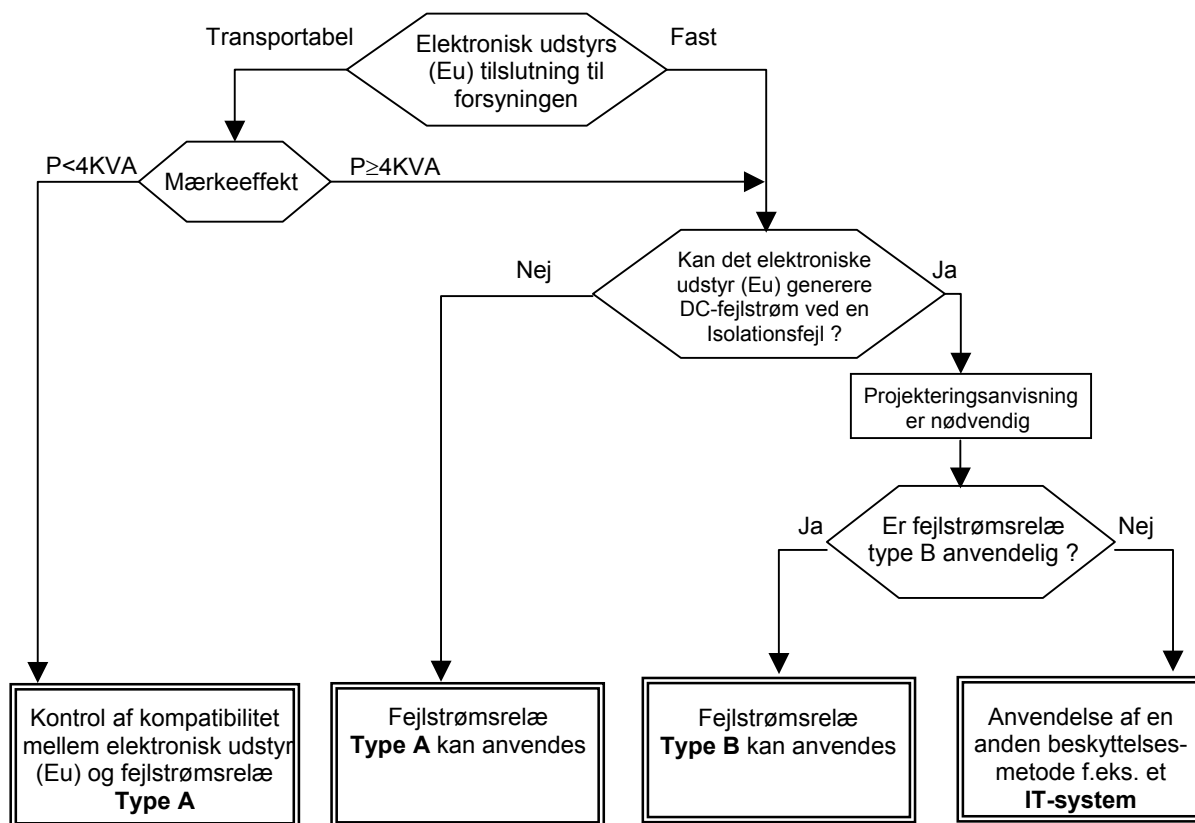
Transportabel

Elektronisk udstyrs (Eu) tilslutning til forsyningen

Fast

P<4KVA

Mærkeeffekt

P≥4KVA

Nej

Kan det elektroniske udstyr (Eu) generere DC-fejlstrøm ved en Isolationsfejl ?

Ja

Projekteringsanvisning er nødvendig

Ja

Er fejlstrømsrelæ type B anvendelig ?

Nej

Kontrol af kompatibilitet mellem elektronisk udstyr (Eu) og fejlstrømsrelæ **Type A**

Fejlstrømsrelæ **Type A** kan anvendes

Fejlstrømsrelæ **Type B** kan anvendes

Anvendelse af en anden beskyttelsesmetode f.eks. et **IT-system**